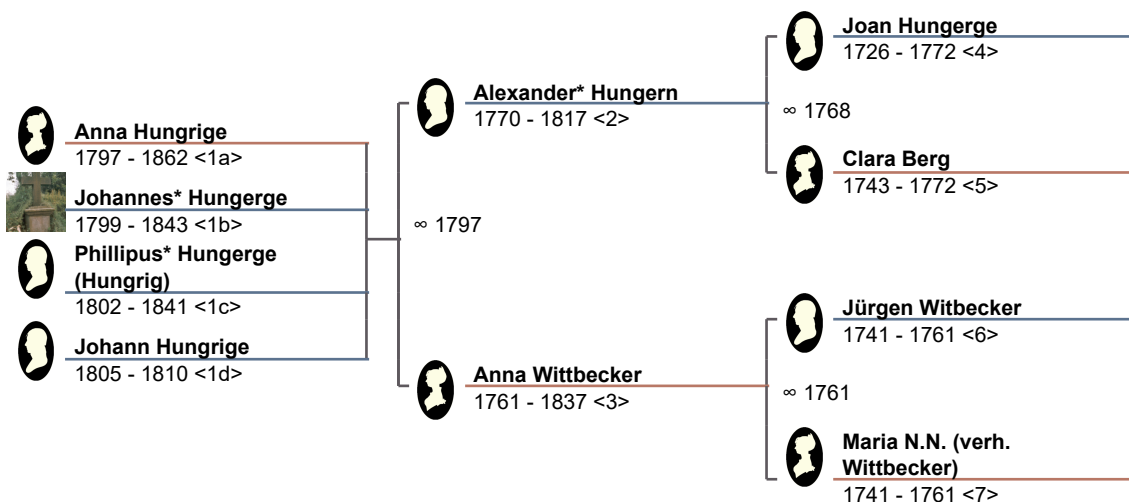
**Anna Hungrige**
1797 - 1862 <1a>

**Johannes\* Hungerge**
1799 - 1843 <1b>

**Phillipus\* Hungerge (Hungrig)**
1802 - 1841 <1c>

**Johann Hungrige**
1805 - 1810 <1d>

∞ 1797

**Alexander\* Hungern**
1770 - 1817 <2>

**Anna Wittbecker**
1761 - 1837 <3>

**Joan Hungerge**
1726 - 1772 <4>

∞ 1768

**Clara Berg**
1743 - 1772 <5>

**Jürgen Witbecker**
1741 - 1761 <6>

∞ 1761

**Maria N.N. (verh. Wittbecker)**
1741 - 1761 <7>